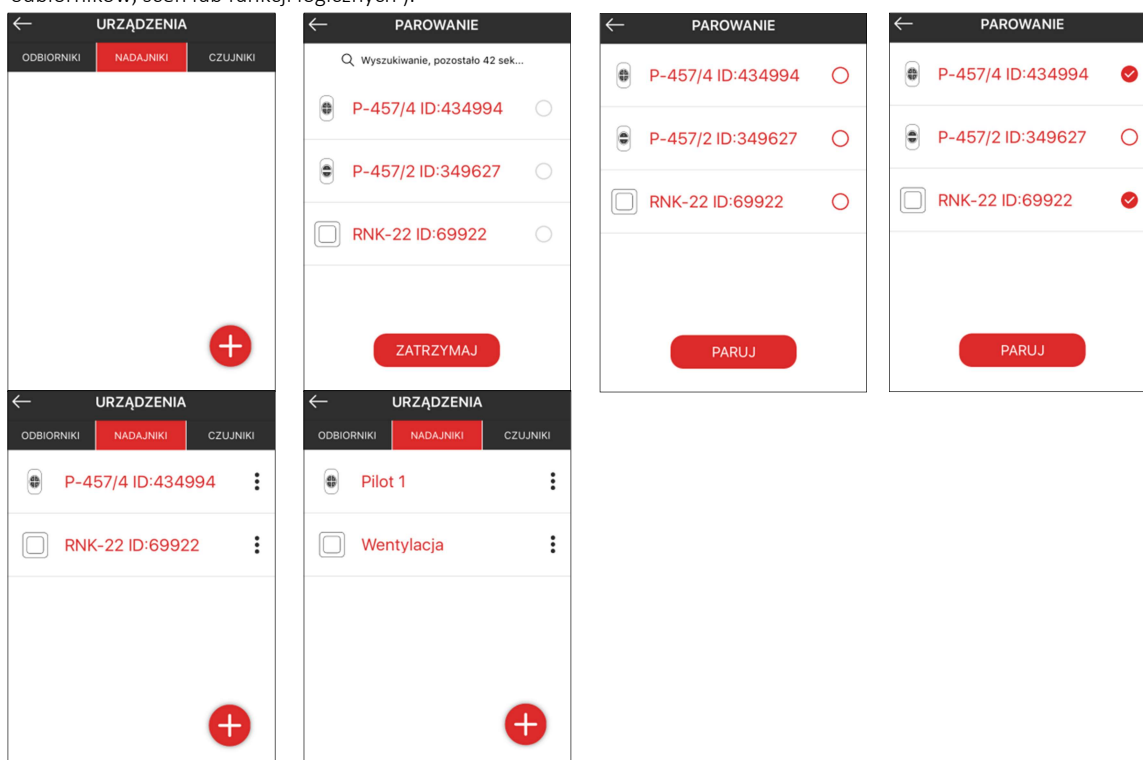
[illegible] odbiorników, scen lub funkcji logicznych ).

URZĄDZENIA
ODBIORNIKI NADAJNIKI CZUJNIKI

PAROWANIE
Wyszukiwanie, pozostało 42 sek...
P-457/4 ID:434994
P-457/2 ID:349627
RNK-22 ID:69922
ZATRZYMAJ

PAROWANIE
P-457/4 ID:434994
P-457/2 ID:349627
RNK-22 ID:69922
PARUJ

PAROWANIE
P-457/4 ID:434994
P-457/2 ID:349627
RNK-22 ID:69922
PARUJ

URZĄDZENIA
ODBIORNIKI NADAJNIKI CZUJNIKI
P-457/4 ID:434994
RNK-22 ID:69922

URZĄDZENIA
ODBIORNIKI NADAJNIKI CZUJNIKI
Pilot 1
Wentylacja